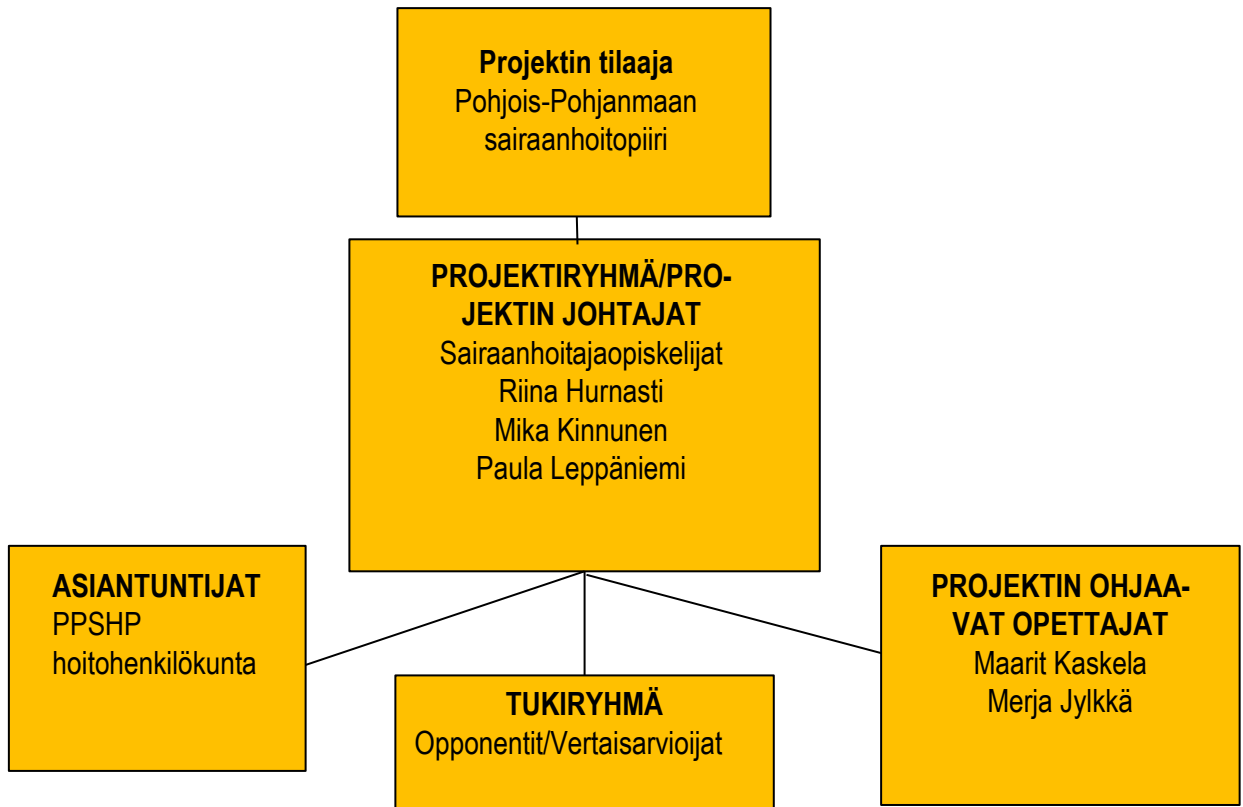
Projektin tilaaja
Pohjois-Pohjanmaan sairaanhoitopiiri

PROJEKTIRYHMÄ/PROJEKTIN JOHTAJAT
Sairaanhoitajaopiskelijat
Riina Hurnasti
Mika Kinnunen
Paula Leppäniemi

ASIANTUNTIJAT
PPSHP
hoitohenkilökunta

TUKIRYHMÄ
Opponentit/Vertaisarvioijat

PROJEKTIN OHJAAVAT OPETTAJAT
Maarit Kaskela
Merja Jylkkä